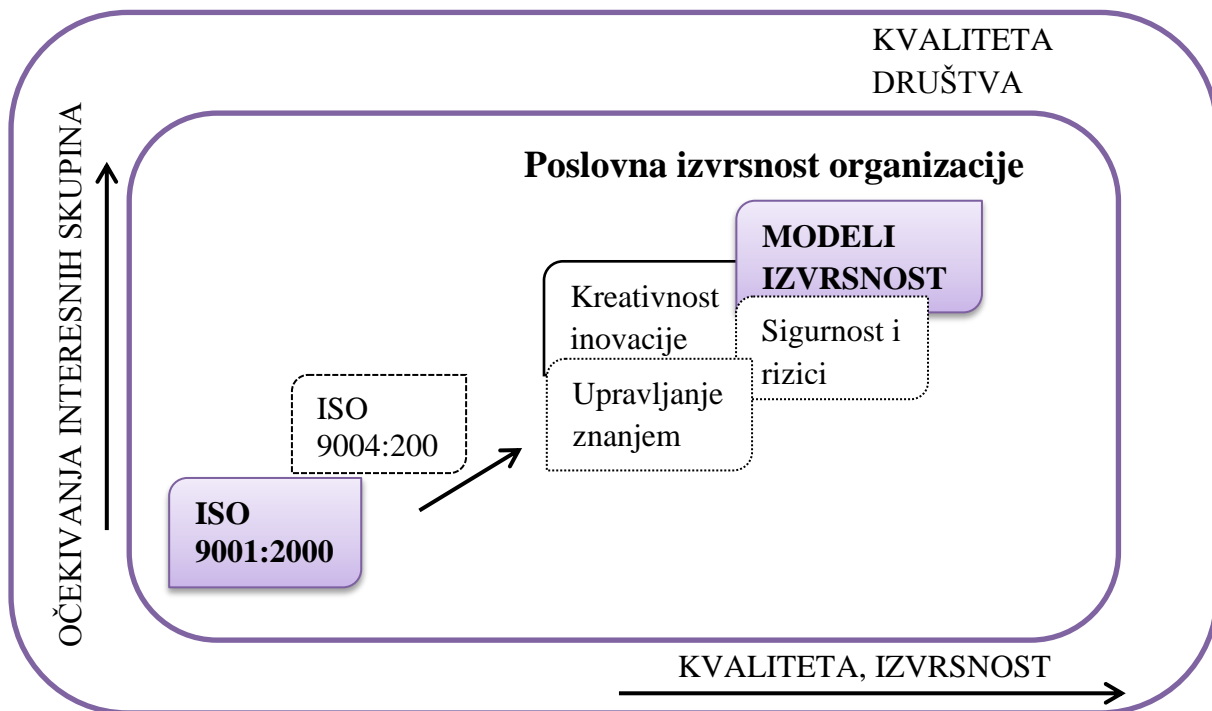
KVALITETA DRUŠTVA

OČEKIVANJA INTERESNIH SKUPINA

Poslovna izvrsnost organizacije

MODELI IZVRSNOST

Kreativnost inovacije

Sigurnost i rizici

Upravljanje znanjem

ISO 9004:200

ISO 9001:2000

KVALITETA, IZVRSNOST